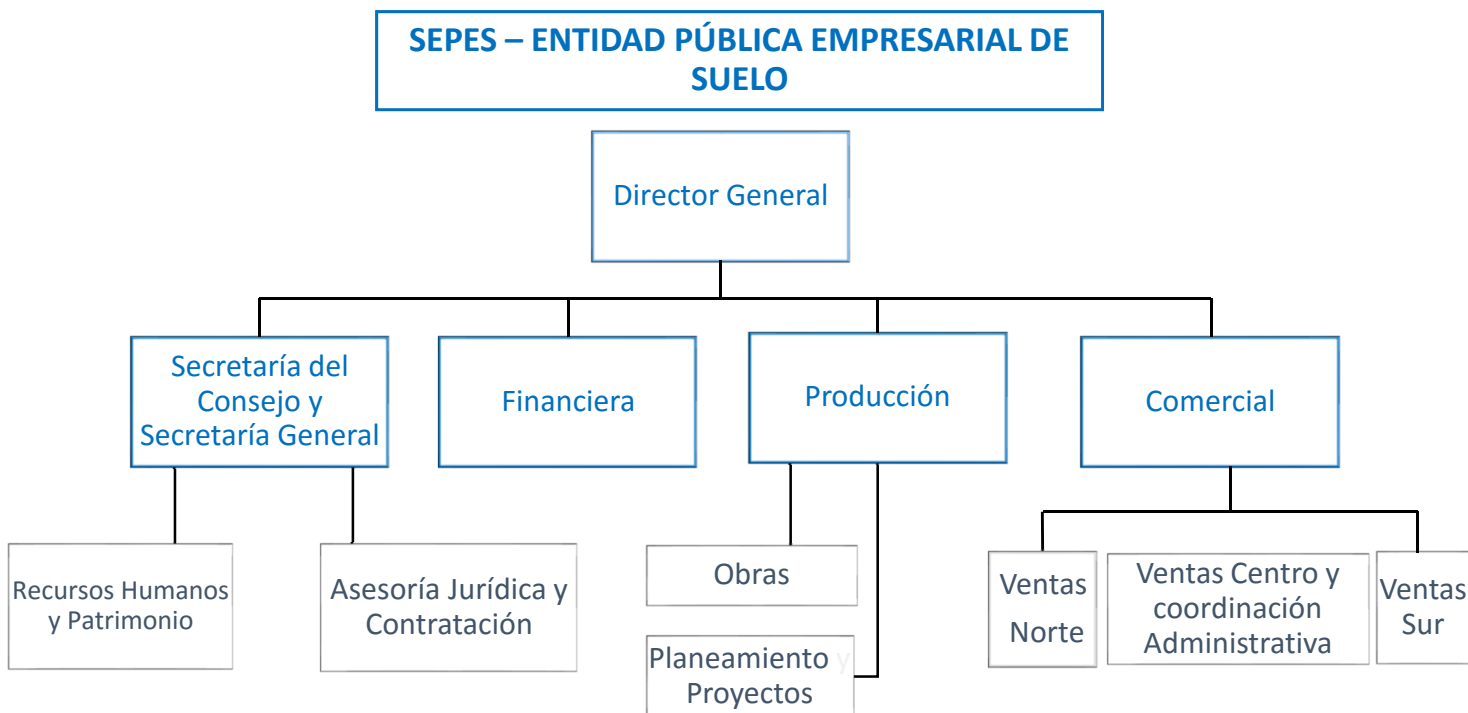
SEPES – ENTIDAD PÚBLICA EMPRESARIAL DE SUELO

Director General

Secretaría del Consejo y Secretaría General

Financiera

Producción

Comercial

Recursos Humanos y Patrimonio

Asesoría Jurídica y Contratación

Obras

Planeamiento y Proyectos

Ventas Norte

Ventas Centro y coordinación Administrativa

Ventas Sur